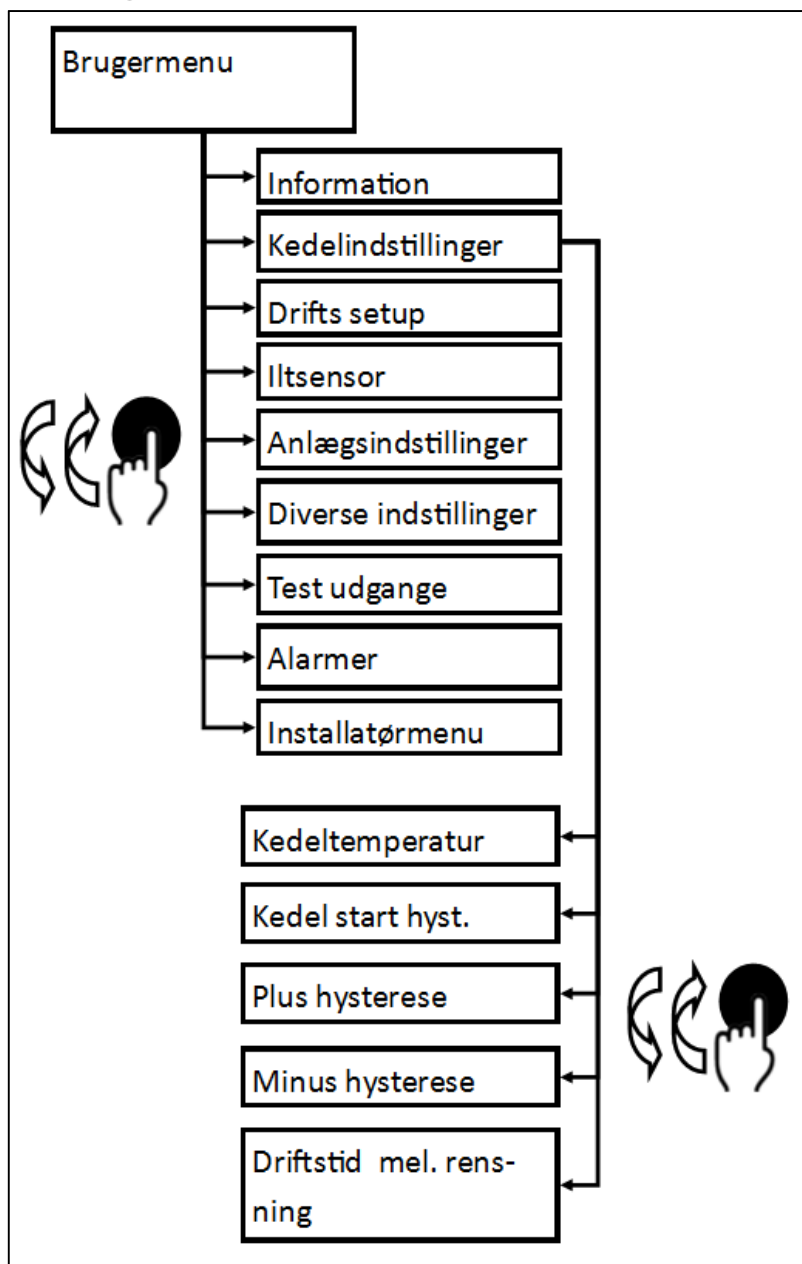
Brugermenu

Information

Kedelindstillinger

Drifts setup

Iltsensor

Anlægsindstillinger

Diverse indstillinger

Test udgange

Alarmer

Installatørmenu

Kedeltemperatur

Kedel start hyst.

Plus hysterese

Minus hysterese

Driftstid mel. rensning